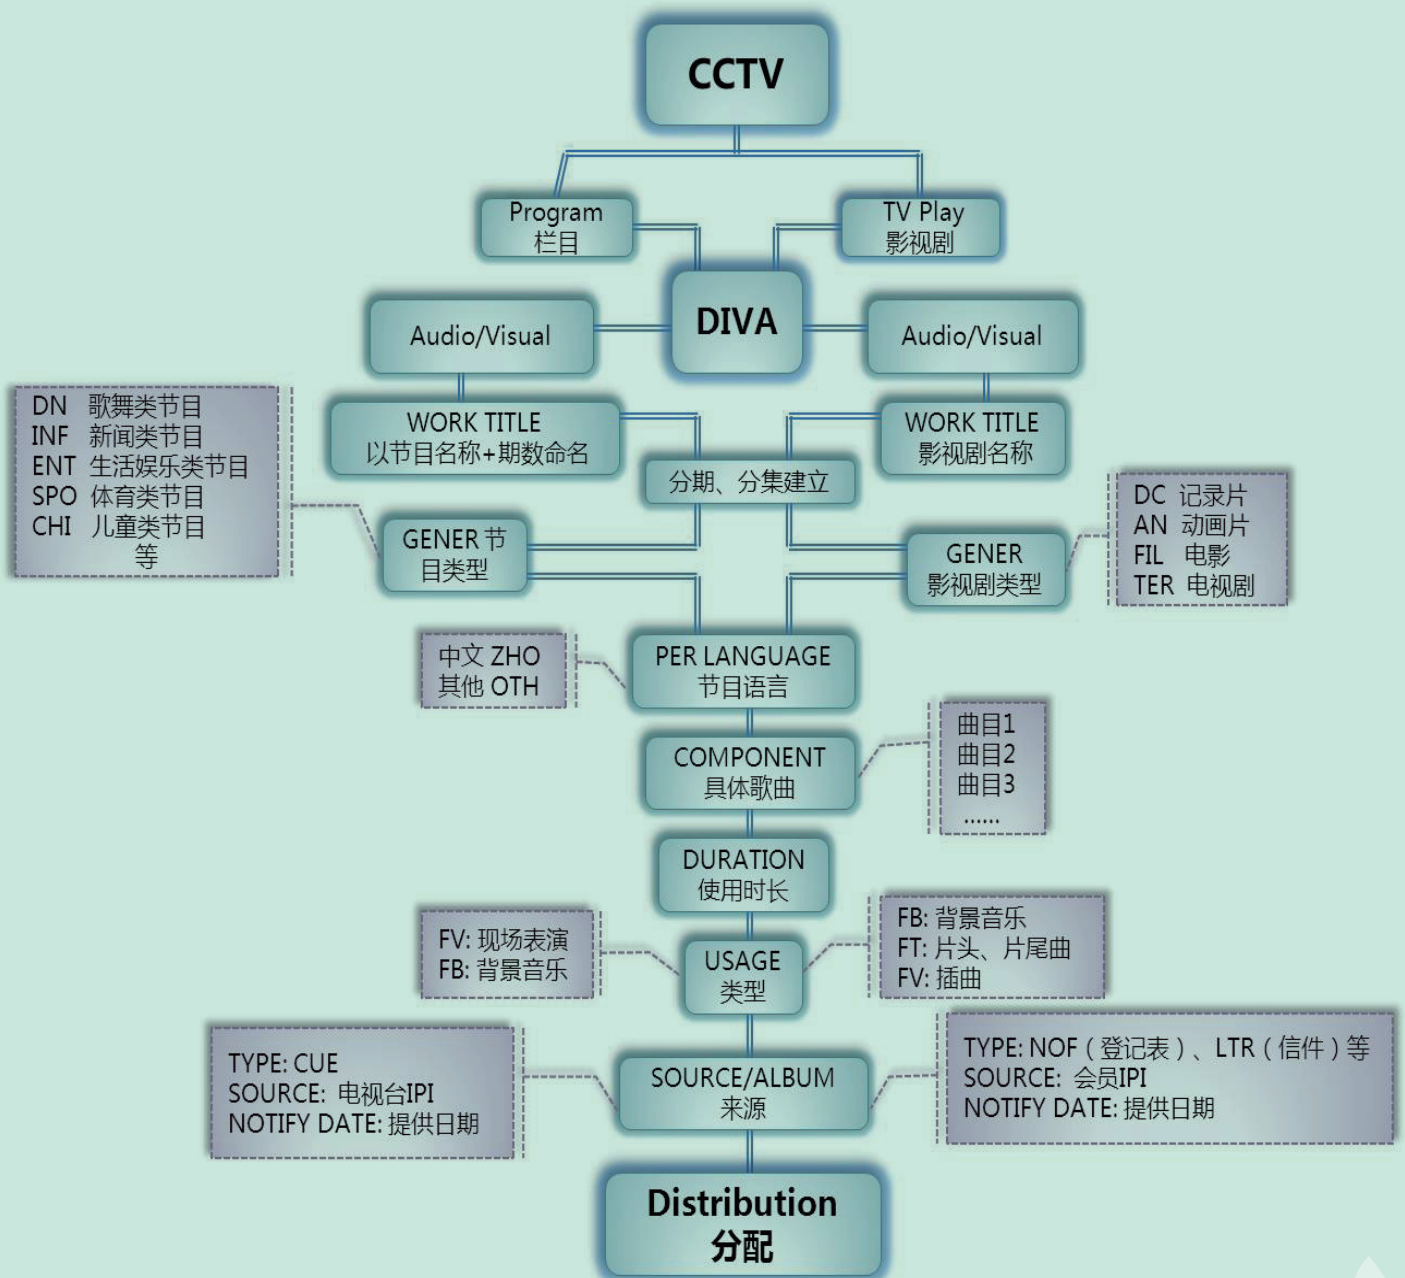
CCTV

Program
栏目

TV Play
影视剧

DIVA

Audio/Visual

Audio/Visual

DN 歌舞类节目
INF 新闻类节目
ENT 生活娱乐类节目
SPO 体育类节目
CHI 儿童类节目
等

WORK TITLE
以节目名称+期数命名

WORK TITLE
影视剧名称

分期、分集建立

GENER 节目类型

GENER
影视剧类型

DC 记录片
AN 动画片
FIL 电影
TER 电视剧

中文 ZHO
其他 OTH

PER LANGUAGE
节目语言

COMPONENT
具体歌曲

曲目1
曲目2
曲目3
......

DURATION
使用时长

FV: 现场表演
FB: 背景音乐

USAGE
类型

FB: 背景音乐
FT: 片头、片尾曲
FV: 插曲

TYPE: CUE
SOURCE: 电视台IPI
NOTIFY DATE: 提供日期

SOURCE/ALBUM
来源

TYPE: NOF（登记表）、LTR（信件）等
SOURCE: 会员IPI
NOTIFY DATE: 提供日期

Distribution
分配